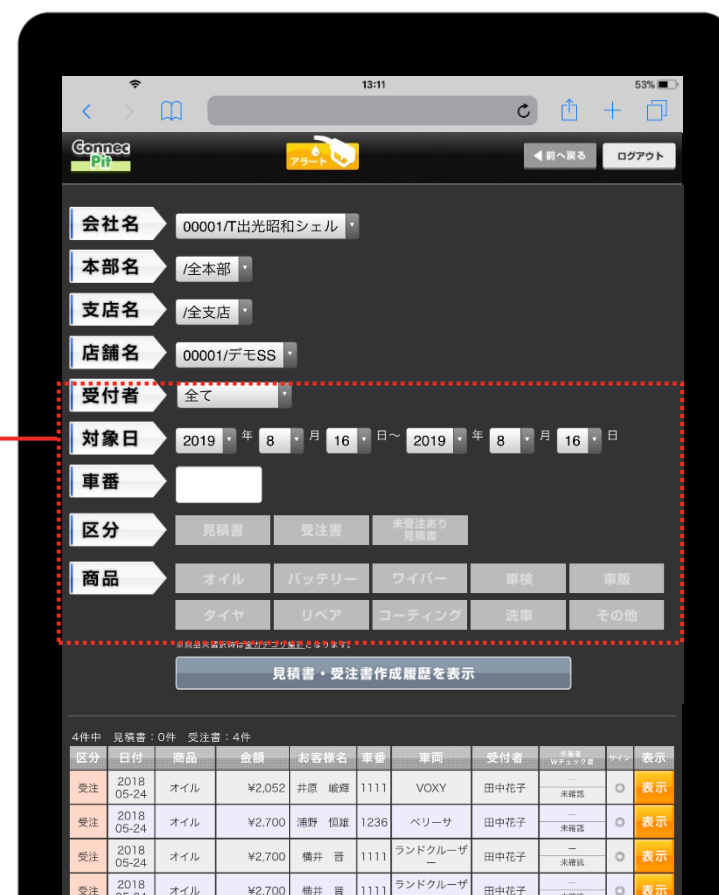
13:11
53%

Connec Pit
アラート
◀前へ戻る
ログアウト

会社名 00001/T出光昭和シェル
本部名 /全本部
支店名 /全支店
店舗名 00001/デモSS
受付者 全て
対象日 2019 年 8 月 16 日〜 2019 年 8 月 16 日
車番
区分 見積書 受注書 未受注あり見積書
商品 オイル バッテリー ワイパー 車検 車販
タイヤ リペア コーティング 洗車 その他
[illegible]

見積書・受注書作成履歴を表示

4件中 見積書：0件 受注書：4件

| 区分 | 日付 | 商品 | 金額 | お客様名 | 車番 | 車両 | 受付者 | 作業者 Wチェック者 | サイン | 表示 |
|---|---|---|---|---|---|---|---|---|---|---|
| 受注 | 2018 05-24 | オイル | ¥2,052 | 井原 維踴 | 1111 | VOXY | 田中花子 | ー 未確認 | | 表示 |
| 受注 | 2018 05-24 | オイル | ¥2,700 | 浦野 恒雄 | 1236 | ベリーサ | 田中花子 | ー 未確認 | | 表示 |
| 受注 | 2018 05-24 | オイル | ¥2,700 | 横井 晋 | 1111 | ランドクルーザー | 田中花子 | ー 未確認 | | 表示 |
| 受注 | 2018 05-24 | オイル | ¥2,700 | 横井 晋 | 1111 | ランドクルーザ | 田中花子 | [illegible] | | 表示 |